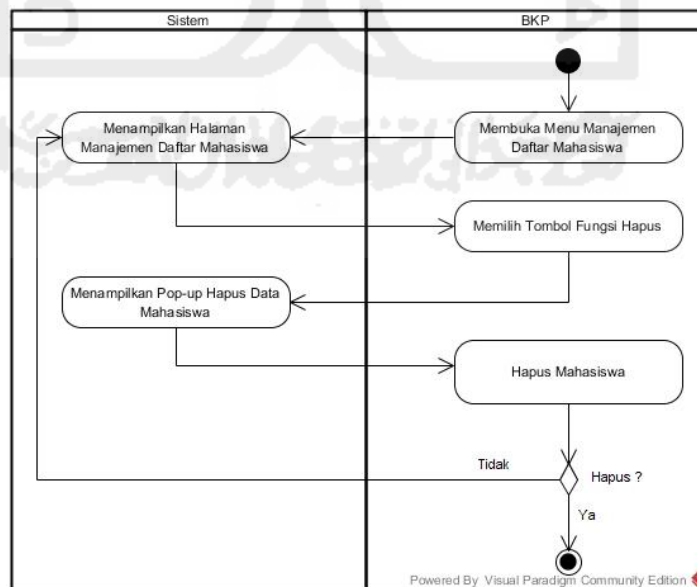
Sistem

BKP

Menampilkan Halaman Manajemen Daftar Mahasiswa

Membuka Menu Manajemen Daftar Mahasiswa

Memilih Tombol Fungsi Hapus

Menampilkan Pop-up Hapus Data Mahasiswa

Hapus Mahasiswa

Tidak

Hapus ?

Ya

Powered By Visual Paradigm Community Edition